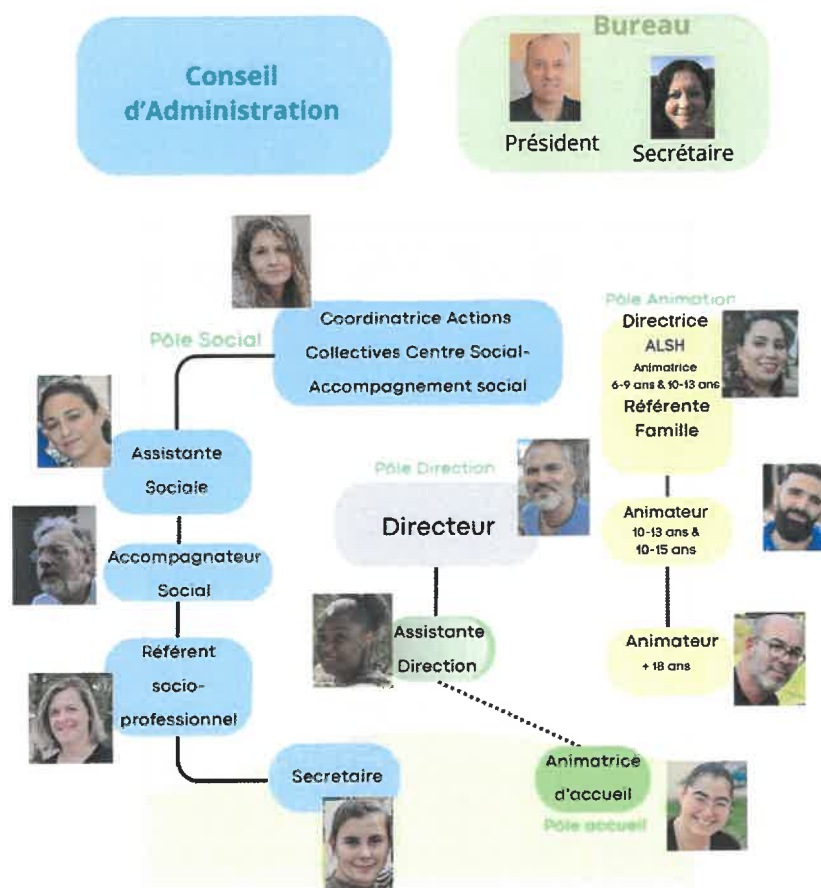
Conseil d'Administration

Bureau

Président

Secrétaire

Pôle Social

Coordinatrice Actions Collectives Centre Social- Accompagnement social

Pôle Animation

Directrice ALSH

Animatrice 6-9 ans & 10-13 ans

Référente Famille

Assistante Sociale

Pôle Direction

Directeur

Animateur 10-13 ans & 10-15 ans

Accompagnateur Social

Assistante Direction

Référent socio-professionnel

Animateur + 18 ans

Secretaire

Animatrice d'accueil

Pôle accueil